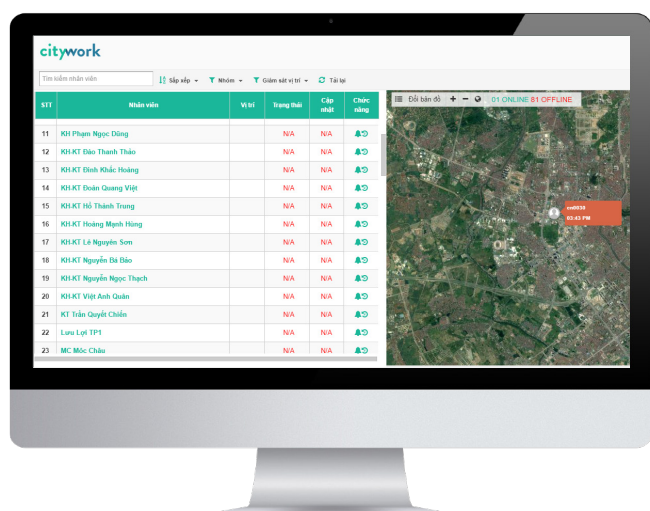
citywork

Tìm kiếm nhân viên | Sắp xếp | Nhóm | Giám sát vị trí | Tải lại

| STT | Nhân viên | Vị trí | Trạng thái | Cập nhật | Chức năng |
|---|---|---|---|---|---|
| 11 | KH Phạm Ngọc Dũng | | N/A | N/A | |
| 12 | KH-KT Đào Thanh Thảo | | N/A | N/A | |
| 13 | KH-KT Đinh Khắc Hoàng | | N/A | N/A | |
| 14 | KH-KT Đoàn Quang Việt | | N/A | N/A | |
| 15 | KH-KT Hồ Thành Trung | | N/A | N/A | |
| 16 | KH-KT Hoàng Mạnh Hùng | | N/A | N/A | |
| 17 | KH-KT Lê Nguyên Sơn | | N/A | N/A | |
| 18 | KH-KT Nguyễn Bá Bảo | | N/A | N/A | |
| 19 | KH-KT Nguyễn Ngọc Thạch | | N/A | N/A | |
| 20 | KH-KT Việt Anh Quân | | N/A | N/A | |
| 21 | KT Trần Quyết Chiến | | N/A | N/A | |
| 22 | Lưu Lợi TP1 | | N/A | N/A | |
| 23 | MC Mộc Châu | | N/A | N/A | |

Đổi bản đồ + − 01 ONLINE 81 OFFLINE

cn0530
03:43 PM